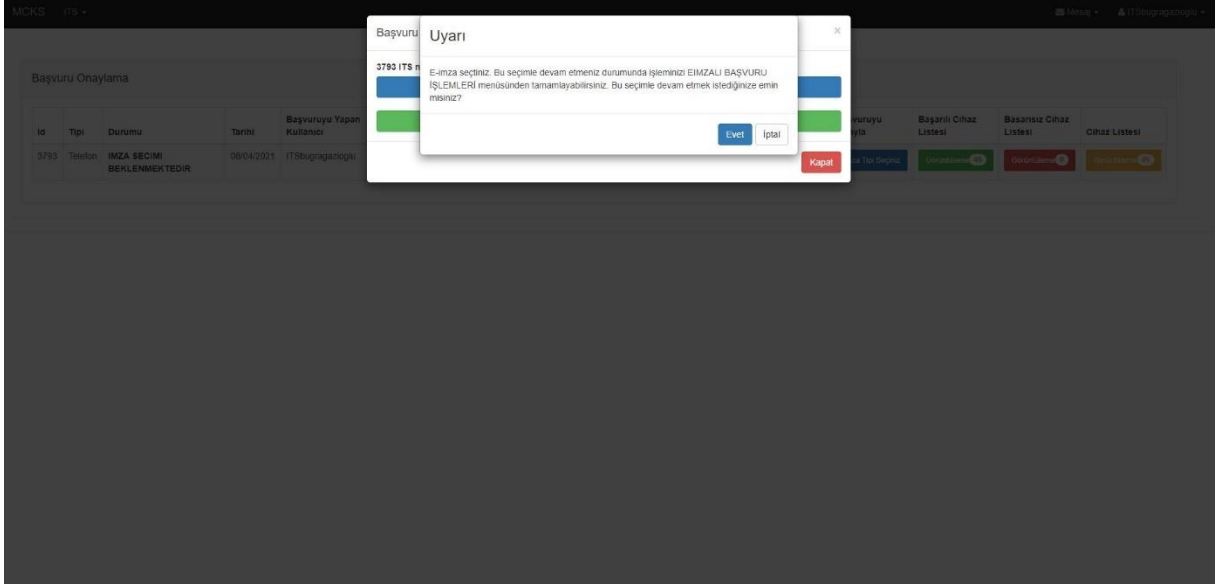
MCKS ITS ▾

Mesaj ▾ ITSbugragazioglu ▾

Başvuru Onaylama

| Id | Tipi | Durumu | Tarihi | Başvuruyu Yapan Kullanıcı | | Başvuruyu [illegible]yla | Başarılı Cihaz Listesi | Basarisiz Cihaz Listesi | Cihaz Listesi |
|---|---|---|---|---|---|---|---|---|---|
| 3793 | Telefon | IMZA SECIMI BEKLENMEKTEDIR | 06/04/2021 | ITSbugragazioglu | | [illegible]a Tipi Seçiniz | Görüntüle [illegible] | Görüntüle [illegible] | Görüntüle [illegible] |

Başvuru

3793 ITS n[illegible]

Kapat

Uyarı

×

E-imza seçtiniz. Bu seçimle devam etmeniz durumunda işleminizi EIMZALI BAŞVURU İŞLEMLERİ menüsünden tamamlayabilirsiniz. Bu seçimle devam etmek istediğinize emin misiniz?

Evet İptal